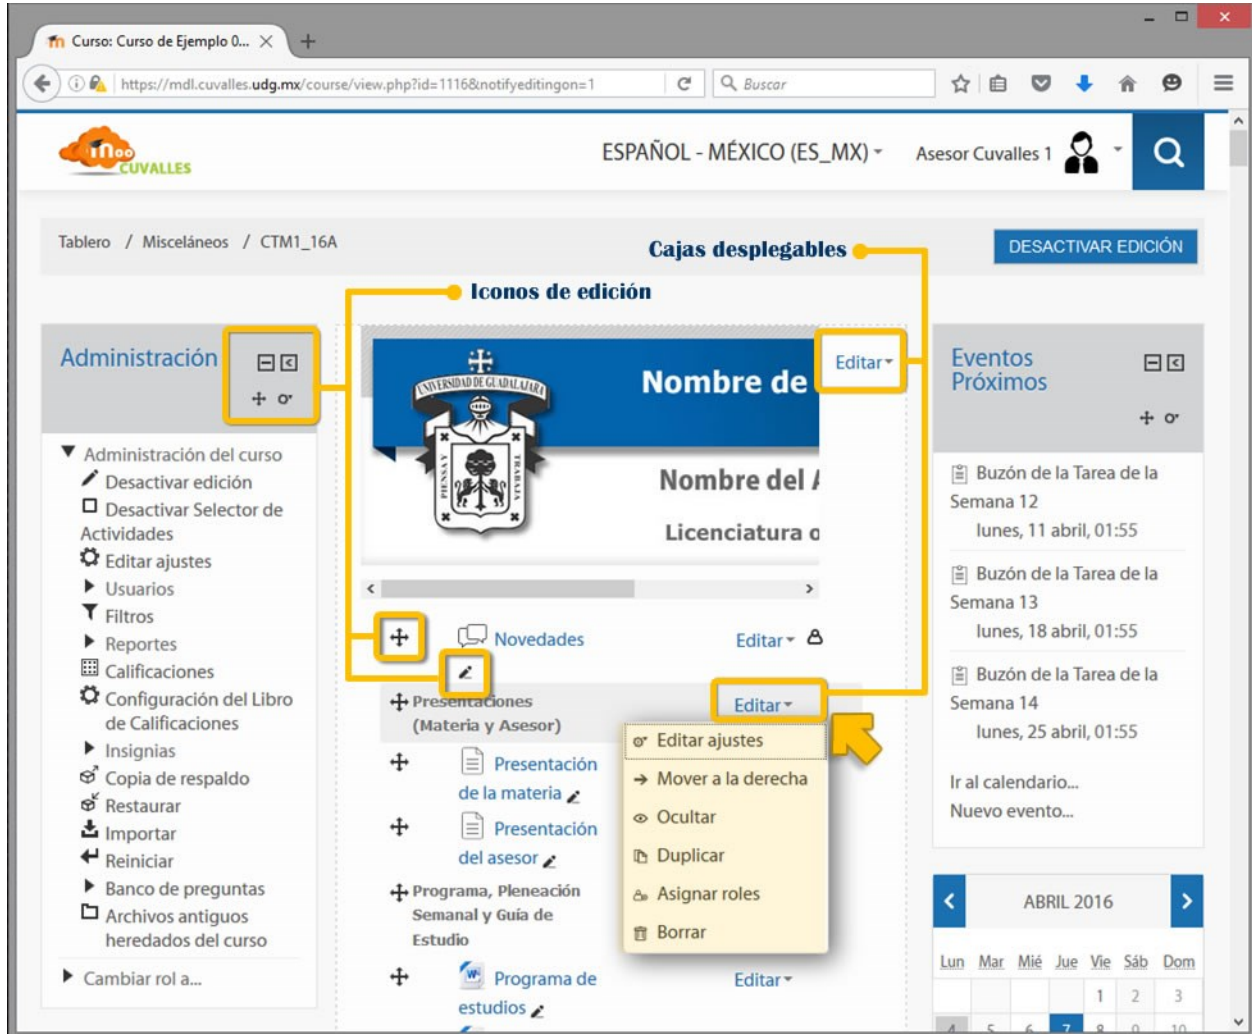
Curso: Curso de Ejemplo 0... ×
+
https://mdl.cuvalles.udg.mx/course/view.php?id=1116&notifyeditingon=1
Buscar

CUVALLES
ESPAÑOL - MÉXICO (ES_MX)
Asesor Cuvalles 1

Tablero / Misceláneos / CTM1_16A
Cajas desplegables
DESACTIVAR EDICIÓN
Iconos de edición

Administración
▼ Administración del curso
Desactivar edición
Desactivar Selector de Actividades
Editar ajustes
Usuarios
Filtros
Reportes
Calificaciones
Configuración del Libro de Calificaciones
Insignias
Copia de respaldo
Restaurar
Importar
Reiniciar
Banco de preguntas
Archivos antiguos heredados del curso
Cambiar rol a...

UNIVERSIDAD DE GUADALAJARA
PIENSA Y TRABAJA
Nombre de
Nombre del
Licenciatura
Editar
Novedades
Editar
Presentaciones (Materia y Asesor)
Editar
Editar ajustes
Mover a la derecha
Ocultar
Duplicar
Asignar roles
Borrar
Presentación de la materia
Presentación del asesor
Programa, Pleneación Semanal y Guía de Estudio
Programa de estudios
Editar

Eventos Próximos
Buzón de la Tarea de la Semana 12
lunes, 11 abril, 01:55
Buzón de la Tarea de la Semana 13
lunes, 18 abril, 01:55
Buzón de la Tarea de la Semana 14
lunes, 25 abril, 01:55
Ir al calendario...
Nuevo evento...

ABRIL 2016
| Lun | Mar | Mié | Jue | Vie | Sáb | Dom |
|---|---|---|---|---|---|---|
| | | | | 1 | 2 | 3 |
| 4 | 5 | 6 | 7 | 8 | 9 | 10 |